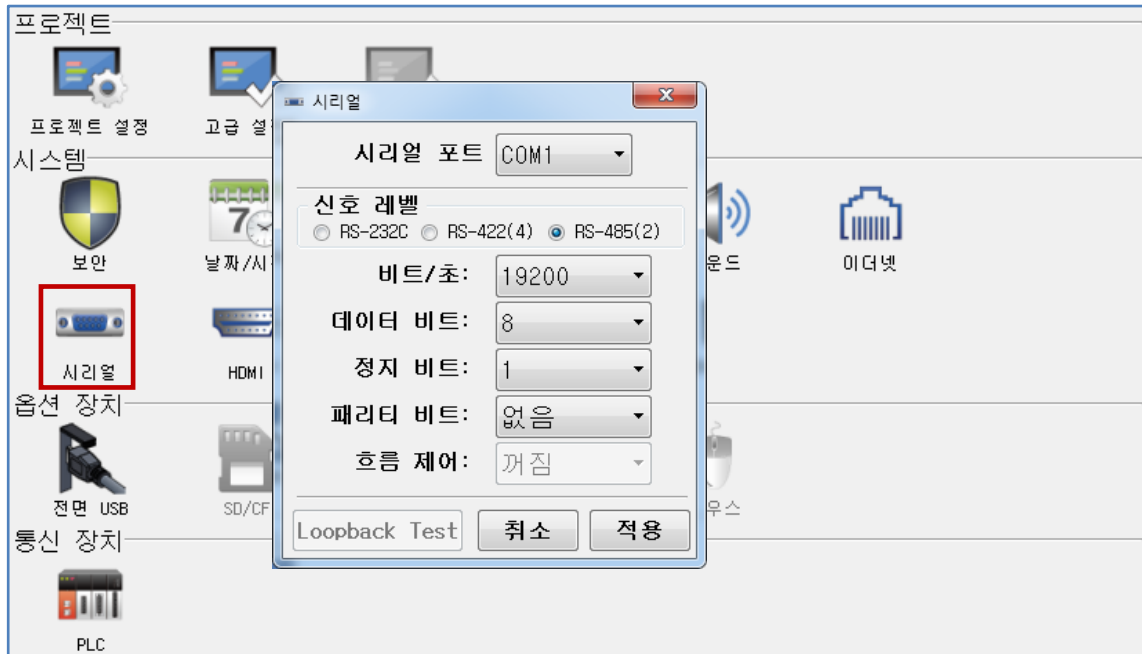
프로젝트

프로젝트 설정

고급 설

시스템

보안

날짜/시

운드

이더넷

시리얼

HDMI

옵션 장치

전면 USB

SD/CF

우스

통신 장치

PLC

시리얼

x

시리얼 포트 COM1

신호 레벨

RS-232C RS-422(4) RS-485(2)

비트/초: 19200

데이터 비트: 8

정지 비트: 1

패리티 비트: 없음

흐름 제어: 꺼짐

Loopback Test 취소 적용